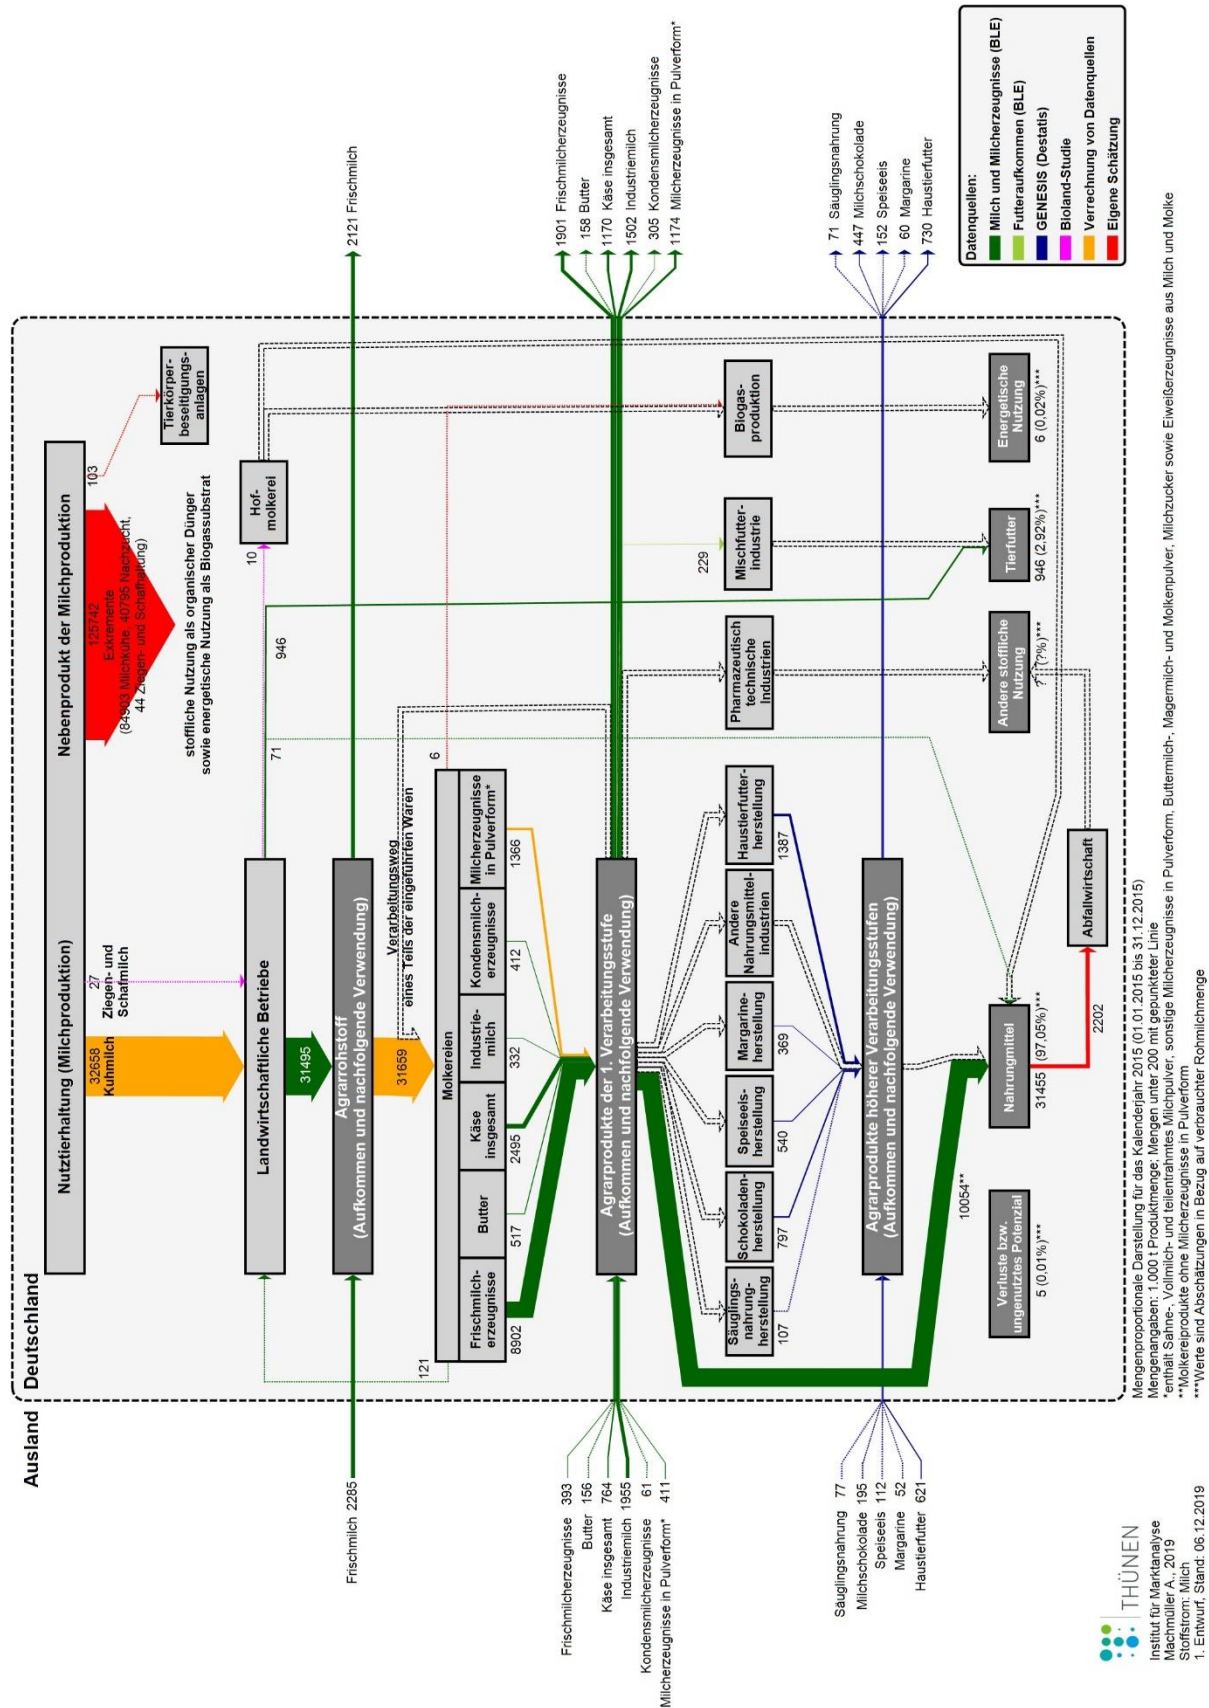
Ausland | Deutschland

Nutztierhaltung (Milchproduktion)

Nebenprodukt der Milchproduktion

32658 Kuhmilch

27 Ziegen- und Schafmilch

125742 Exkremente (84903 Milchkühe, 40795 Nachzucht, 44 Ziegen- und Schafhaltung)

stoffliche Nutzung als organischer Dünger sowie energetische Nutzung als Biogassubstrat

103

Tierkörper-beseitigungs-anlagen

Landwirtschaftliche Betriebe

31495

Hof-molkerei

10

946

71

Agrarrohstoff (Aufkommen und nachfolgende Verwendung)

31659

Verarbeitungsweg eines Teils der eingeführten Waren

6

Molkereien

| Frischmilch-erzeugnisse | Butter | Käse insgesamt | Industrie-milch | Kondensmilch-erzeugnisse | Milcherzeugnisse in Pulverform* |
|---|---|---|---|---|---|
| 8902 | 517 | 2495 | 332 | 412 | 1366 |

121

Frischmilch 2285

2121 Frischmilch

Agrarprodukte der 1. Verarbeitungsstufe (Aufkommen und nachfolgende Verwendung)

Frischmilcherzeugnisse 393
Butter 156
Käse insgesamt 764
Industriemilch 1955
Kondensmilcherzeugnisse 61
Milcherzeugnisse in Pulverform* 411

1901 Frischmilcherzeugnisse
158 Butter
1170 Käse insgesamt
1502 Industriemilch
305 Kondensmilcherzeugnisse
1174 Milcherzeugnisse in Pulverform*

Säuglings-nahrung-herstellung 107
Schokoladen-herstellung 797
Speiseeis-herstellung 540
Margarine-herstellung 369
Andere Nahrungsmittel-industrien
Haustierfutter-herstellung 1387

Pharmazeutisch technische Industrien

Mischfutter-industrie

229

Biogas-produktion

Agrarprodukte höherer Verarbeitungsstufen (Aufkommen und nachfolgende Verwendung)

Säuglingsnahrung 77
Milchschokolade 195
Speiseeis 112
Margarine 52
Haustierfutter 621

71 Säuglingsnahrung
447 Milchschokolade
152 Speiseeis
60 Margarine
730 Haustierfutter

10054**

Verluste bzw. ungenutztes Potenzial
5 (0,01%)***

Nahrungsmittel
31455 (97,05%)***

2202

Abfallwirtschaft

Andere stoffliche Nutzung
? (?%)***

Tierfutter
946 (2,92%)***

Energetische Nutzung
6 (0,02%)***

Datenquellen:
Milch und Milcherzeugnisse (BLE)
Futteraufkommen (BLE)
GENESIS (Destatis)
Bioland-Studie
Verrechnung von Datenquellen
Eigene Schätzung

Mengenproportionale Darstellung für das Kalenderjahr 2015 (01.01.2015 bis 31.12.2015)
Mengenangaben: 1.000 t Produktmenge; Mengen unter 200 mit gepunkteter Linie
*enthält Sahne-, Vollmilch- und teilentrahmtes Milchpulver, sonstige Milcherzeugnisse in Pulverform, Buttermilch-, Magermilch- und Molkenpulver, Milchzucker sowie Eiweißerzeugnisse aus Milch und Molke
**Molkereiprodukte ohne Milcherzeugnisse in Pulverform
***Werte sind Abschätzungen in Bezug auf verbrauchter Rohmilchmenge

THÜNEN
Institut für Marktanalyse
Machmüller A., 2019
Stoffstrom: Milch
1. Entwurf, Stand: 06.12.2019